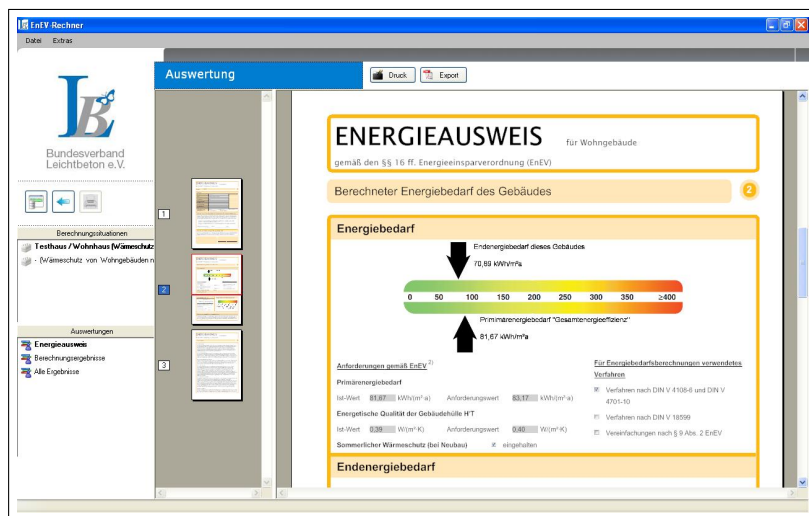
EnEV-Rechner

Datei Extras

Bundesverband Leichtbeton e.V.

Auswertung

Druck Export

Berechnungssituationen

Testhaus / Wohnhaus (Wärmeschutz

- (Wärmeschutz von Wohngebäuden n

Auswertungen

Energieausweis

Berechnungsergebnisse

Alle Ergebnisse

1

2

3

ENERGIEAUSWEIS für Wohngebäude

gemäß den §§ 16 ff. Energieeinsparverordnung (EnEV)

Berechneter Energiebedarf des Gebäudes 2

Energiebedarf

Endenergiebedarf dieses Gebäudes

70,89 kWh/m²a

| 0 | 50 | 100 | 150 | 200 | 250 | 300 | 350 | ≥400 |
|---|---|---|---|---|---|---|---|---|

Primärenergiebedarf "Gesamtenergieeffizienz"

81,67 kWh/m²a

Anforderungen gemäß EnEV $^{2)}$

Primärenergiebedarf

Ist-Wert 81,67 kWh/(m²·a) Anforderungswert 83,17 kWh/(m²·a)

Energetische Qualität der Gebäudehülle H'T

Ist-Wert 0,39 W/(m²·K) Anforderungswert 0,40 W/(m²·K)

Sommerlicher Wärmeschutz (bei Neubau) eingehalten

Für Energiebedarfsberechnungen verwendetes Verfahren

Verfahren nach DIN V 4108-6 und DIN V 4701-10

Verfahren nach DIN V 18599

Vereinfachungen nach § 9 Abs. 2 EnEV

Endenergiebedarf